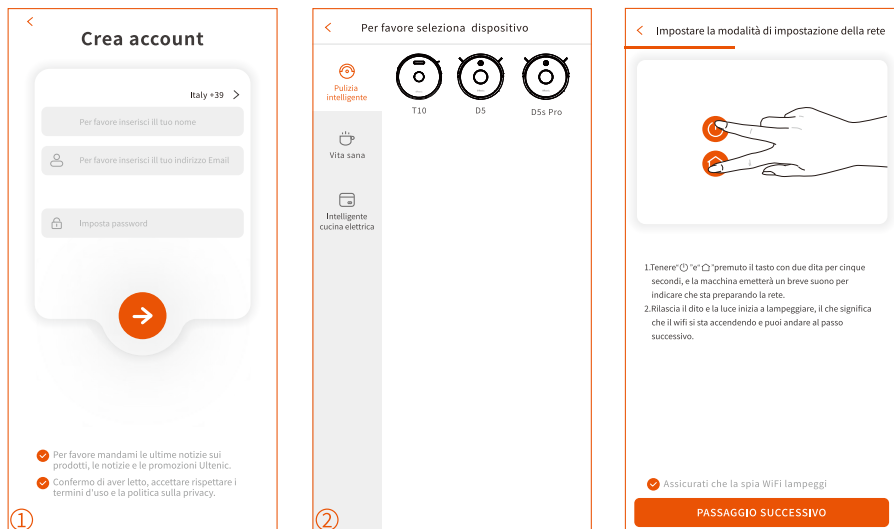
<

Crea account

Italy +39 >

Per favore inserisci il tuo nome

Per favore inserisci il tuo indirizzo Email

Imposta password

Per favore mandami le ultime notizie sui prodotti, le notizie e le promozioni Ultenic.

Confermo di aver letto, accettare rispettare i termini d'uso e la politica sulla privacy.

①

<

Per favore seleziona dispositivo

Pulizia intelligente

Vita sana

Intelligente cucina elettrica

T10

D5

D5s Pro

②

<

Impostare la modalità di impostazione della rete

1.Tenere"⏻"e"⌂"premuto il tasto con due dita per cinque secondi, e la macchina emetterà un breve suono per indicare che sta preparando la rete.

2.Rilascia il dito e la luce inizia a lampeggiare, il che significa che il wifi si sta accendendo e puoi andare al passo successivo.

Assicurati che la spia WiFi lampeggi

PASSAGGIO SUCCESSIVO